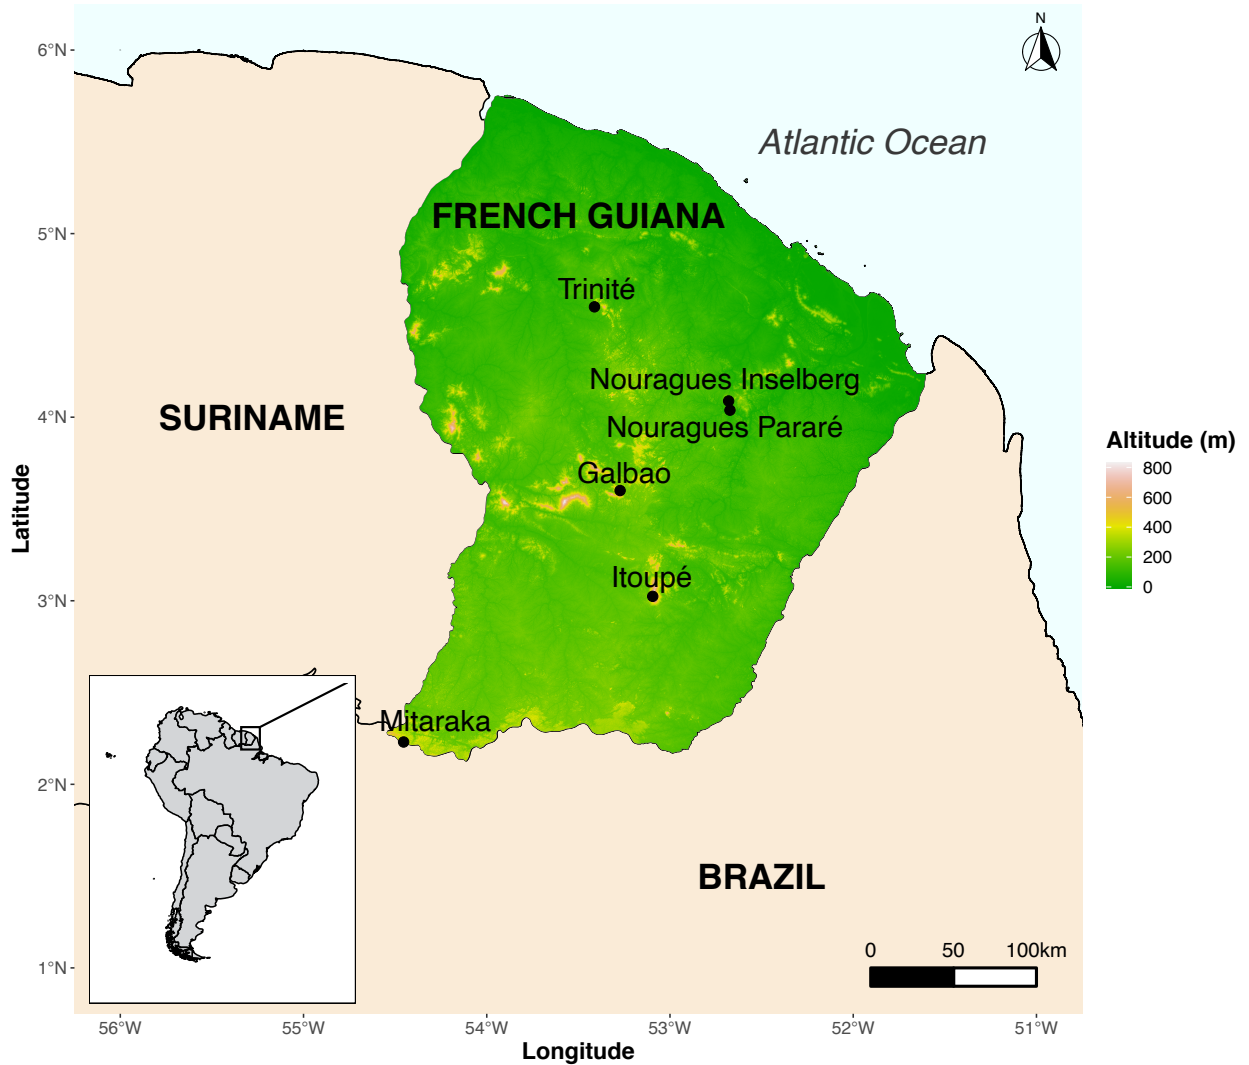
N

Atlantic Ocean

FRENCH GUIANA

Trinité

Nouragues Inselberg

Nouragues Pararé

Galbao

Itoupé

Mitaraka

SURINAME

BRAZIL

6°N
5°N
4°N
3°N
2°N
1°N

Latitude

56°W 55°W 54°W 53°W 52°W 51°W

Longitude

Altitude (m)
800
600
400
200
0

0 50 100km